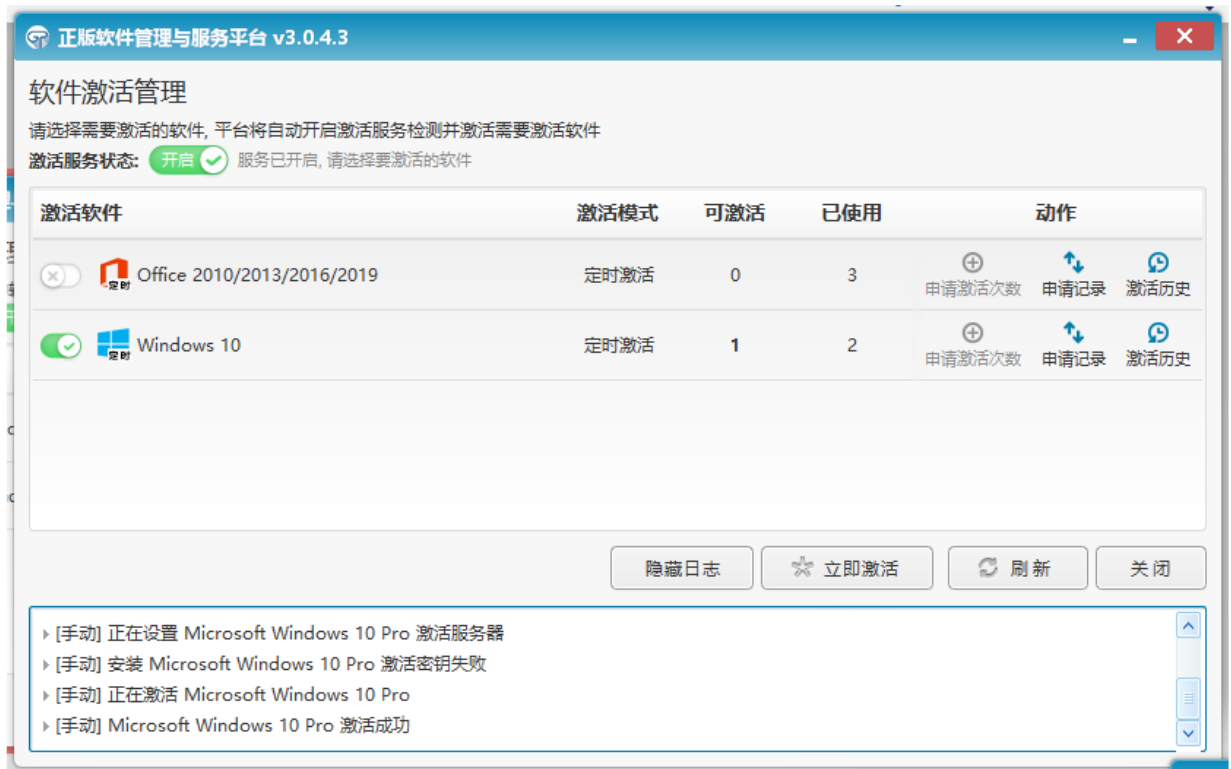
正版软件管理与服务平台 v3.0.4.3

软件激活管理

请选择需要激活的软件, 平台将自动开启激活服务检测并激活需要激活软件

激活服务状态: 开启 服务已开启, 请选择要激活的软件

| 激活软件 | 激活模式 | 可激活 | 已使用 | 动作 |
|---|---|---|---|---|
| 定时 Office 2010/2013/2016/2019 | 定时激活 | 0 | 3 | 申请激活次数 申请记录 激活历史 |
| 定时 Windows 10 | 定时激活 | 1 | 2 | 申请激活次数 申请记录 激活历史 |

隐藏日志 立即激活 刷新 关闭

[手动] 正在设置 Microsoft Windows 10 Pro 激活服务器
[手动] 安装 Microsoft Windows 10 Pro 激活密钥失败
[手动] 正在激活 Microsoft Windows 10 Pro
[手动] Microsoft Windows 10 Pro 激活成功